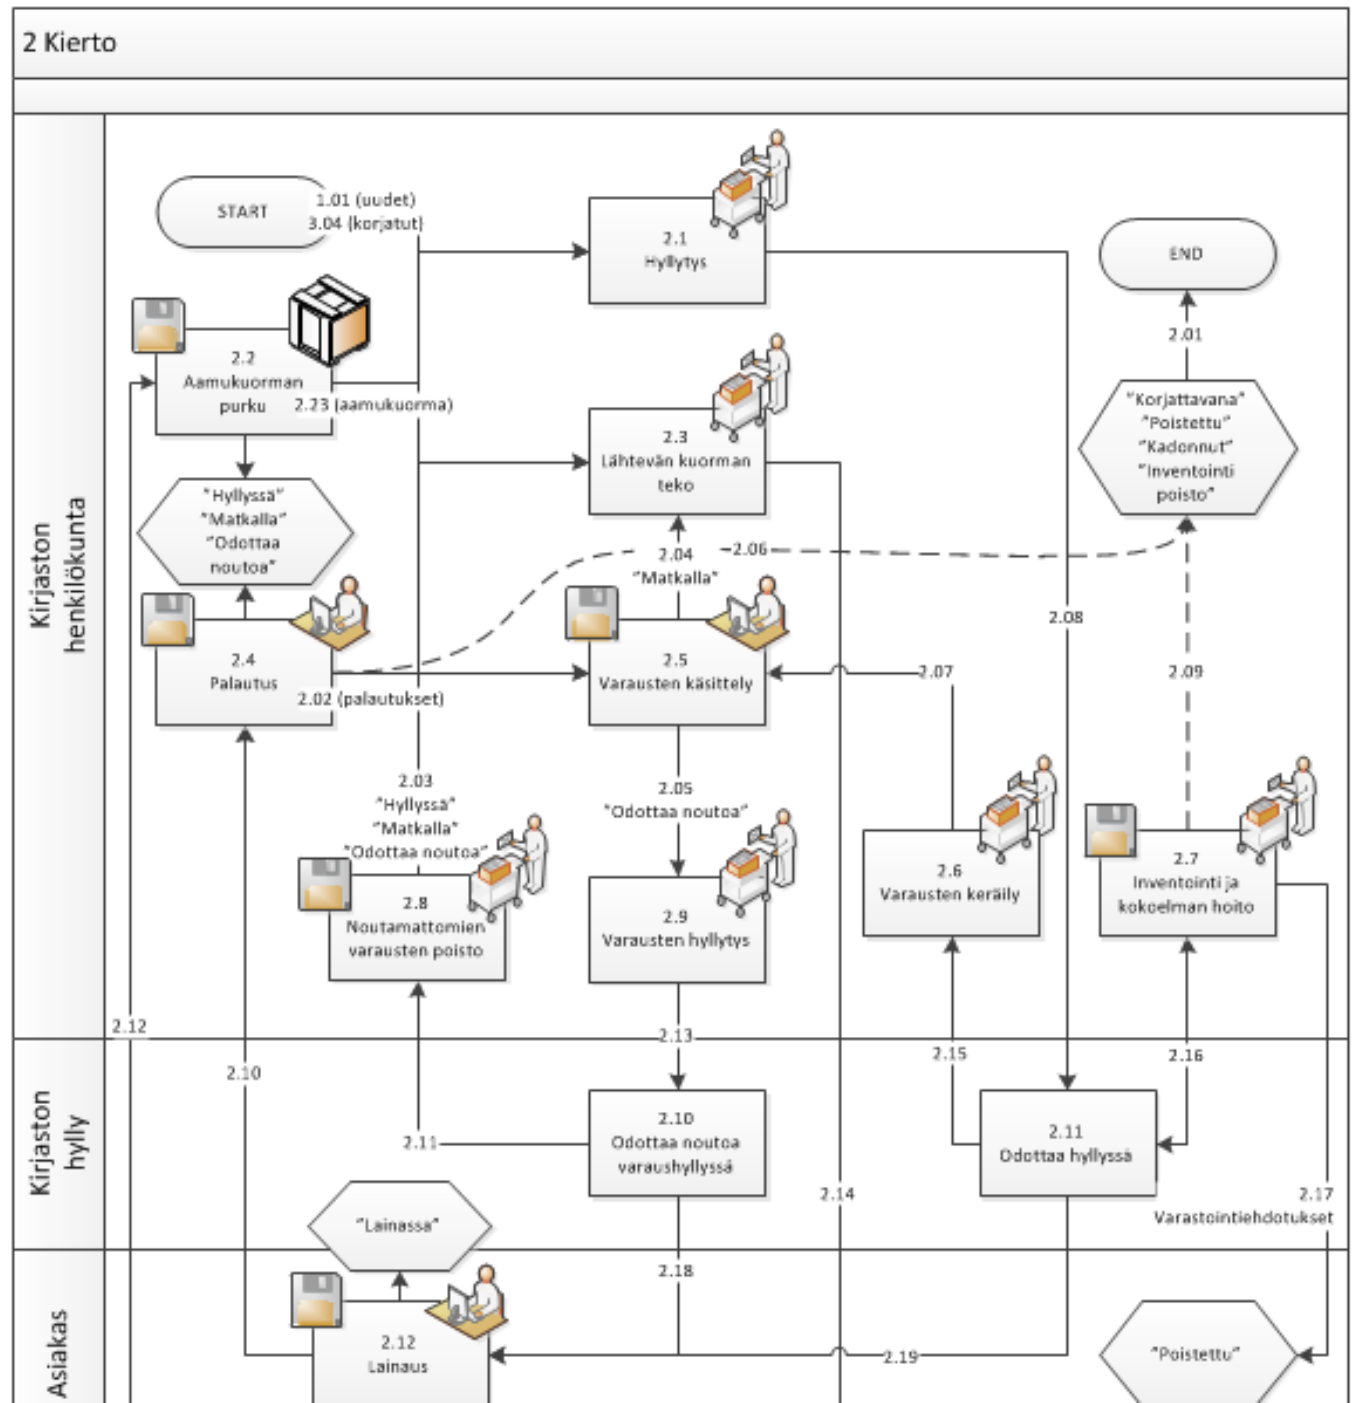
2 Kierto

Kirjaston henkilökunta

START

1.01 (uudet)
3.04 (korjatut)

2.1
Hyllytys

END

2.01

2.2
Aamukuorman purku

2.23 (aamukuorma)

2.3
Lähtevän kuorman teko

"Korjattavana"
"Poistettu"
"Kadonnut"
"Inventointi poisto"

"Hyllyssä"
"Matkalla"
"Odottaa noutoa"

2.04
"Matkalla"

2.06

2.08

2.4
Palautus

2.02 (palautukset)

2.5
Varausten käsittely

2.07

2.09

2.03
"Hyllyssä"
"Matkalla"
"Odottaa noutoa"

2.05
"Odottaa noutoa"

2.6
Varausten keräily

2.7
Inventointi ja kokoelman hoito

2.8
Noutamattomien varausten poisto

2.9
Varausten hyllytys

2.12

2.13

Kirjaston hylly

2.10

2.15

2.16

2.11

2.10
Odottaa noutoa varaushyllyssä

2.11
Odottaa hyllyssä

2.14

2.17
Varastointiehdotukset

"Lainassa"

Asiakas

2.18

2.12
Lainaus

2.19

"Poistettu"